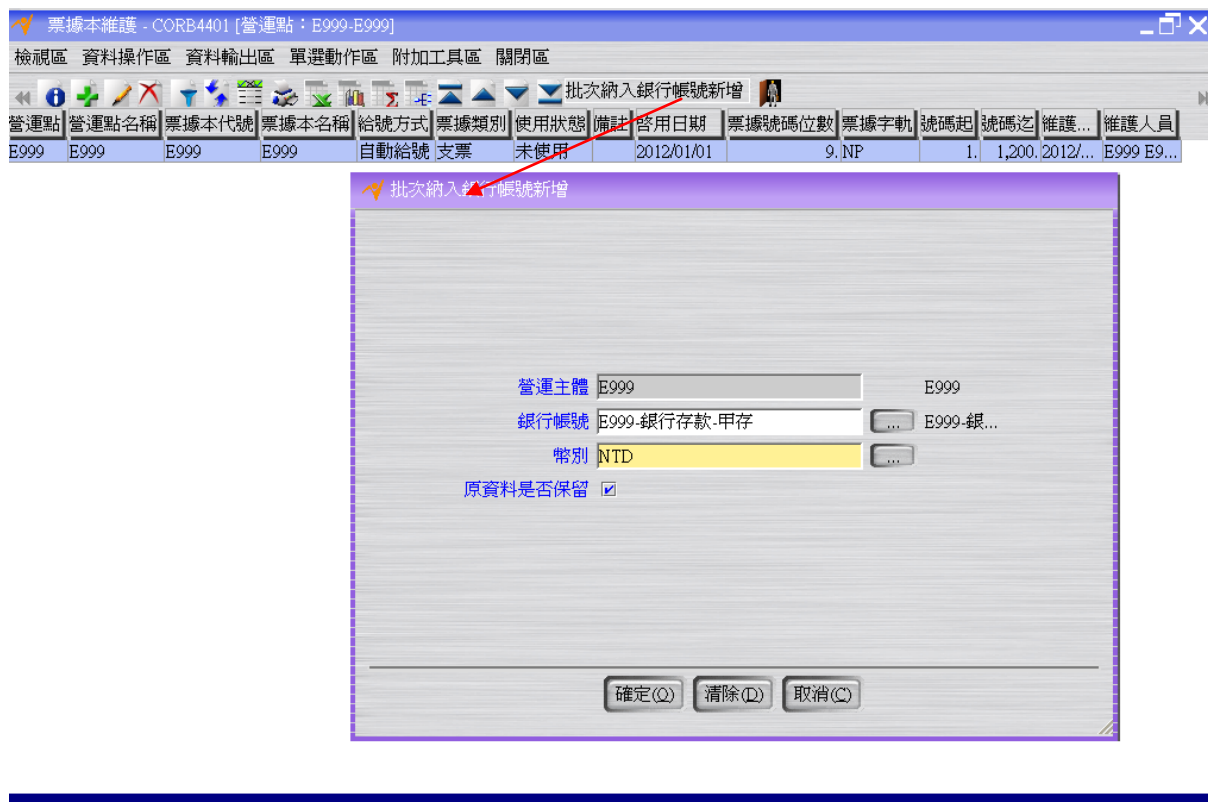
票據本維護 - CORB4401 [營運點：E999-E999]

檢視區 資料操作區 資料輸出區 單選動作區 附加工具區 關閉區

批次納入銀行帳號新增

| 營運點 | 營運點名稱 | 票據本代號 | 票據本名稱 | 給號方式 | 票據類別 | 使用狀態 | 備註 | 啓用日期 | 票據號碼位數 | 票據字軌 | 號碼起 | 號碼迄 | 維護... | 維護人員 |
|---|---|---|---|---|---|---|---|---|---|---|---|---|---|---|
| E999 | E999 | E999 | E999 | 自動給號 | 支票 | 未使用 | | 2012/01/01 | 9. | NP | 1. | 1,200. | 2012/... | E999 E9... |

批次納入銀行帳號新增

營運主體 E999 E999
銀行帳號 E999-銀行存款-甲存 ... E999-銀...
幣別 NTD ...
原資料是否保留 ☑

確定(O) 清除(D) 取消(C)